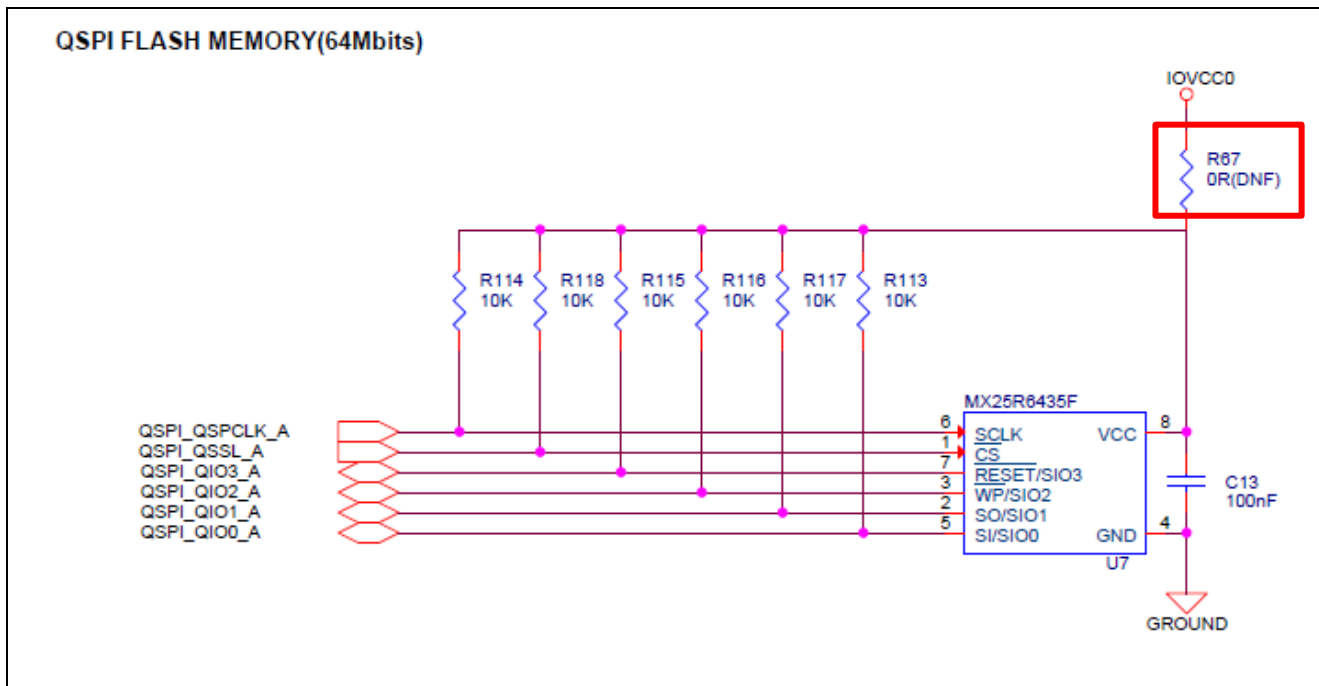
QSPI FLASH MEMORY(64Mbits)

IOVCC0

R67
0R(DNF)

R114
10K

R118
10K

R115
10K

R116
10K

R117
10K

R113
10K

MX25R6435F

QSPI_QSPCLK_A
QSPI_QSSL_A
QSPI_QIO3_A
QSPI_QIO2_A
QSPI_QIO1_A
QSPI_QIO0_A

6
1
7
3
2
5

SCLK
CS
RESET/SIO3
WP/SIO2
SO/SIO1
SI/SIO0

VCC
GND

8
4

U7

C13
100nF

GROUND